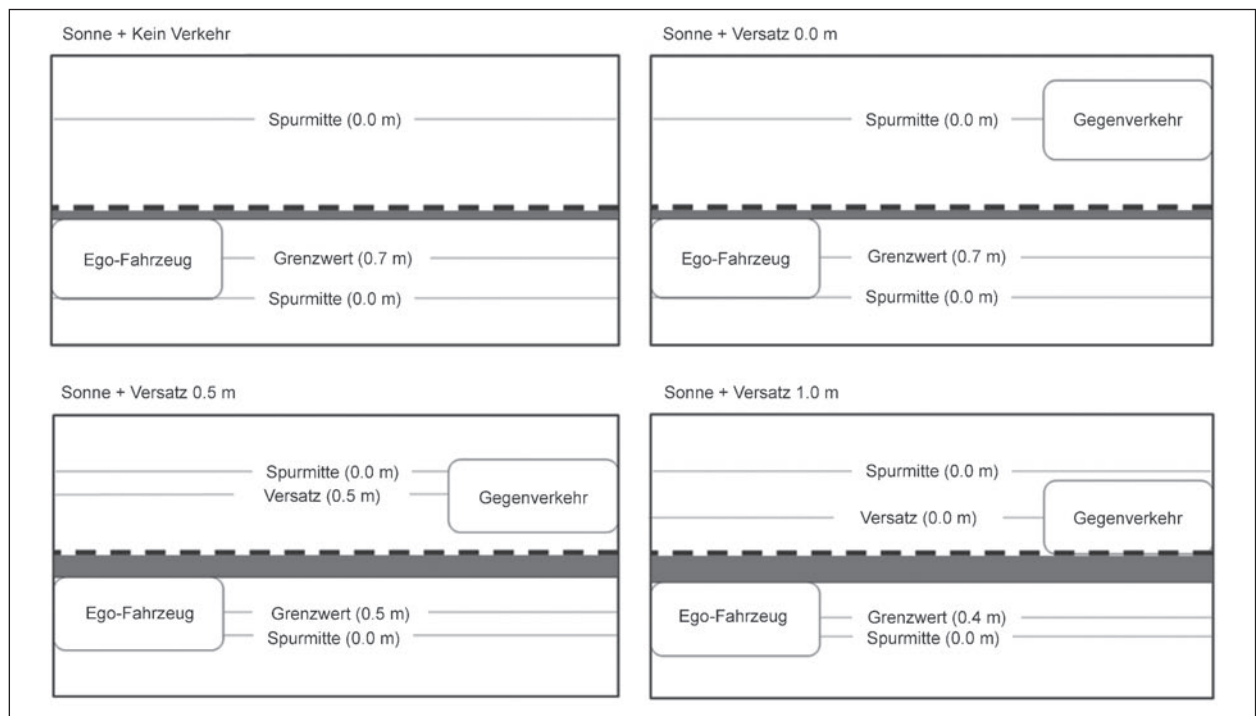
Sonne + Kein Verkehr

Spurmitte (0.0 m)

Ego-Fahrzeug

Grenzwert (0.7 m)

Spurmitte (0.0 m)

Sonne + Versatz 0.0 m

Spurmitte (0.0 m)

Gegenverkehr

Ego-Fahrzeug

Grenzwert (0.7 m)

Spurmitte (0.0 m)

Sonne + Versatz 0.5 m

Spurmitte (0.0 m)

Versatz (0.5 m)

Gegenverkehr

Ego-Fahrzeug

Grenzwert (0.5 m)

Spurmitte (0.0 m)

Sonne + Versatz 1.0 m

Spurmitte (0.0 m)

Versatz (0.0 m)

Gegenverkehr

Ego-Fahrzeug

Grenzwert (0.4 m)

Spurmitte (0.0 m)